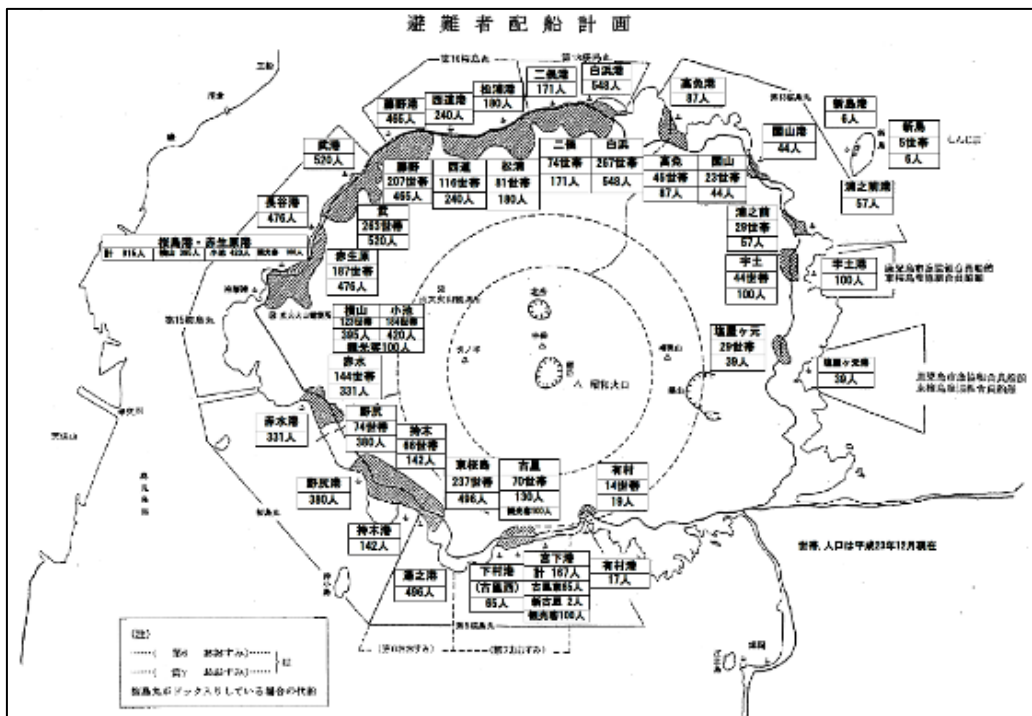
避難者配船計画

藤野港
465人

西道港
240人

松浦港
180人

二俣港
171人

白浜港
548人

高免港
87人

新島港
6人

新島
5世帯
6人

園山港
44人

浦之前港
57人

武港
520人

藤野
207世帯
465人

西道
116世帯
240人

松浦
81世帯
180人

二俣
74世帯
171人

白浜
267世帯
548人

高免
46世帯
87人

園山
23世帯
44人

長谷港
476人

武
283世帯
520人

浦之前
29世帯
57人

赤生原
187世帯
476人

宇土
44世帯
100人

宇土港
100人

横山
120世帯
395人

小池
194世帯
420人

観光客100人

赤水
144世帯
331人

塩屋ヶ元
29世帯
39人

塩屋ヶ元港
39人

赤水港
331人

野尻
74世帯
380人

持木
66世帯
142人

東桜島
237世帯
496人

古里
70世帯
130人

有村
14世帯
19人

野尻港
380人

持木港
142人

湯之港
496人

下村港
(古里西)
65人

宮下港
計 167人

有村港
17人

世帯、人口は平成23年12月現在